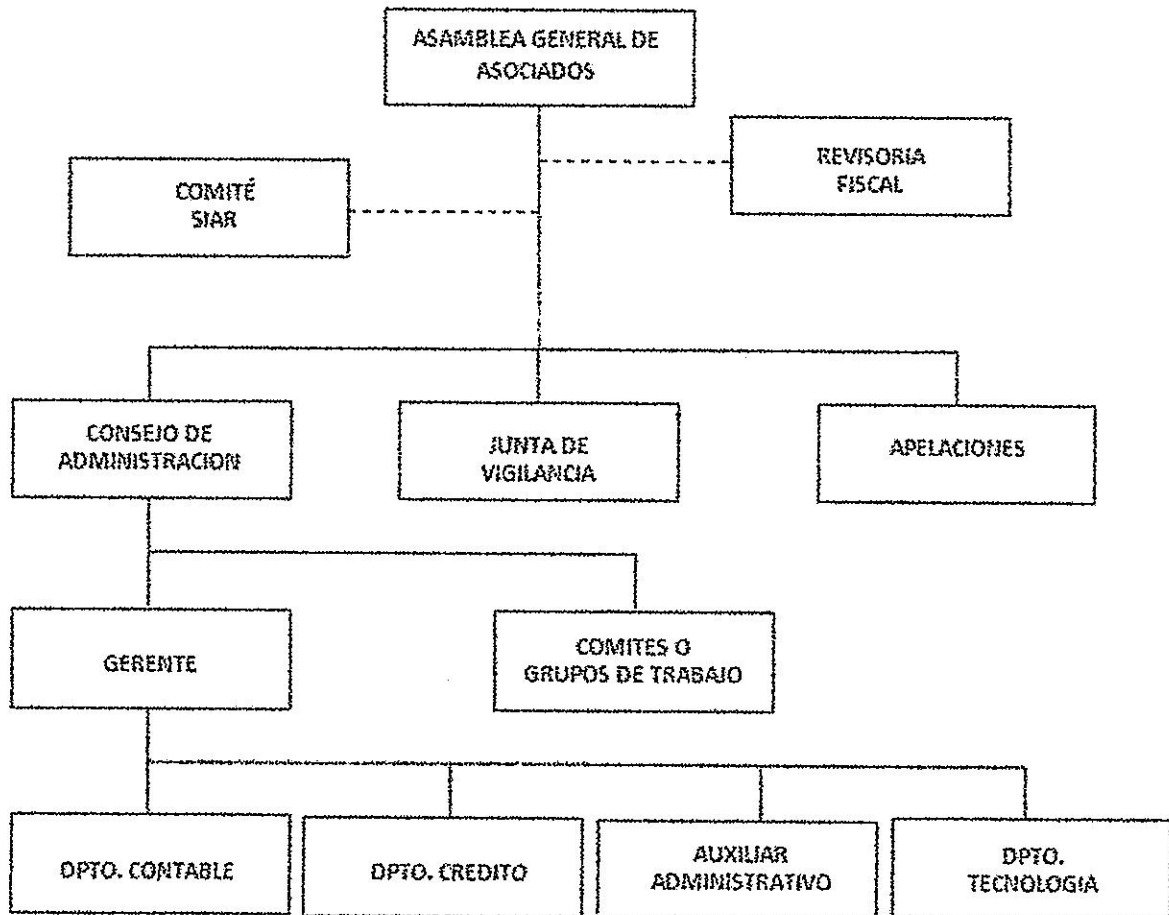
ASAMBLEA GENERAL DE ASOCIADOS

COMITÉ SIAR

REVISORIA FISCAL

CONSEJO DE ADMINISTRACION

JUNTA DE VIGILANCIA

APELACIONES

GERENTE

COMITES O GRUPOS DE TRABAJO

DPTO. CONTABLE

DPTO. CREDITO

AUXILIAR ADMINISTRATIVO

DPTO. TECNOLOGIA